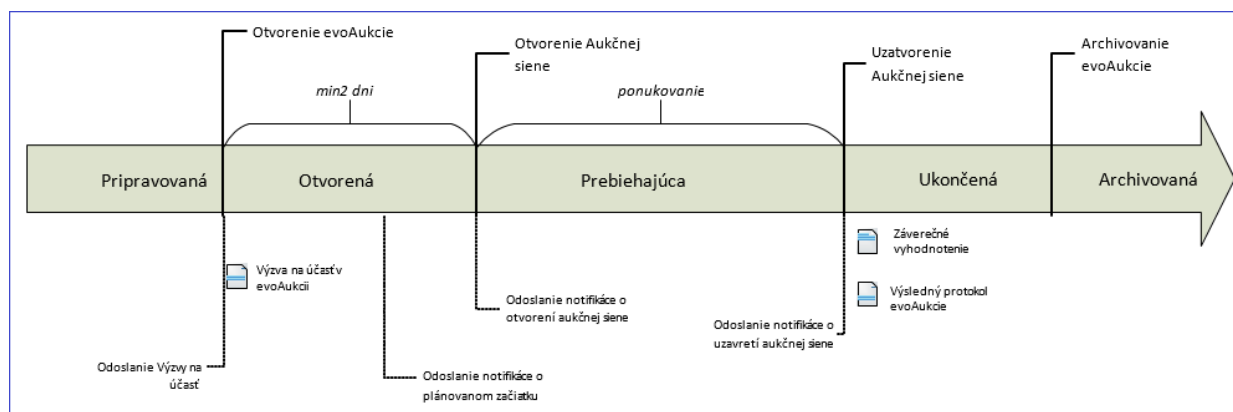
Otvorenie evoAukcie

Otvorenie Aukčnej siene

Uzatvorenie Aukčnej siene

Archivovanie evoAukcie

min2 dni

ponukovanie

Pripravovaná

Otvorená

Prebiehajúca

Ukončená

Archivovaná

Záverečné vyhodnotenie

Výzva na účasť v evoAukcii

Výsledný protokol evoAukcie

Odoslanie notifikáce o otvorení aukčnej siene

Odoslanie notifikáce o uzavretí aukčnej siene

Odoslanie Výzvy na účasť

Odoslanie notifikáce o plánovanom začiatku